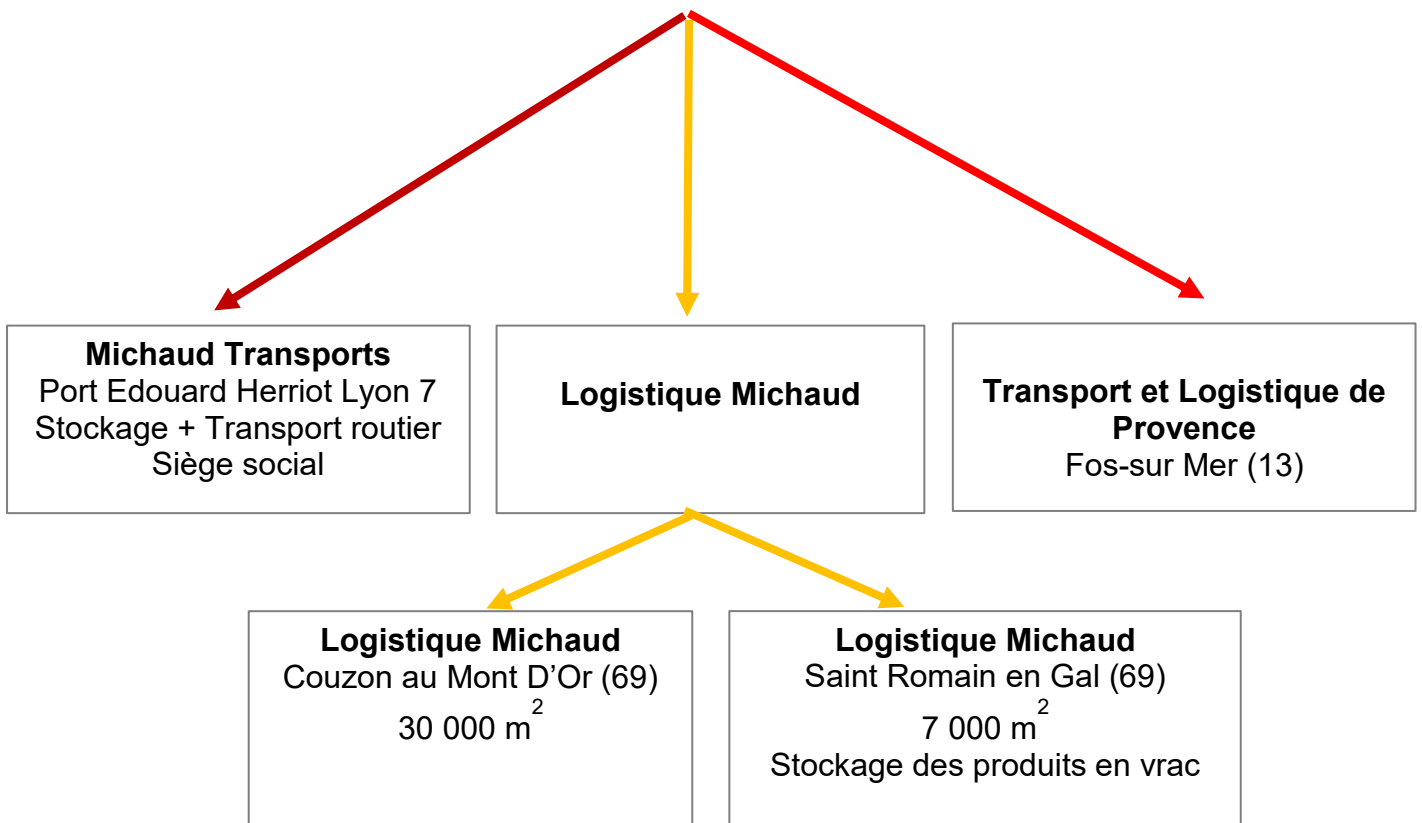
**Michaud Transports**
Port Edouard Herriot Lyon 7
Stockage + Transport routier
Siège social

**Logistique Michaud**

**Transport et Logistique de Provence**
Fos-sur Mer (13)

**Logistique Michaud**
Couzon au Mont D'Or (69)
30 000 $m^2$

**Logistique Michaud**
Saint Romain en Gal (69)
7 000 $m^2$
Stockage des produits en vrac